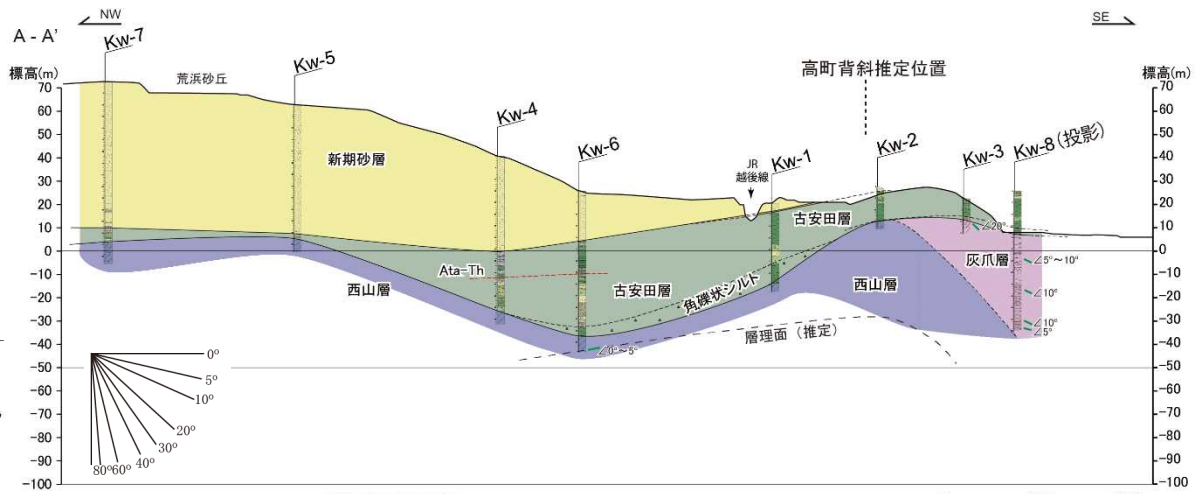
NW

SE

A - A'

Kw-7

Kw-5

Kw-4

Kw-6

Kw-1

Kw-2

Kw-3

Kw-8（投影）

標高(m)

標高(m)

荒浜砂丘

高町背斜推定位置

新期砂層

JR
越後線

古安田層

Ata-Th

古安田層

角礫状シルト

西山層

西山層

灰爪層

層理面（推定）

∠20°

∠5°～10°

∠10°

∠10°
∠5°

∠0°～5°

70
60
50
40
30
20
10
0
-10
-20
-30
-40
-50
-60
-70
-80
-90
-100

70
60
50
40
30
20
10
0
-10
-20
-30
-40
-50
-60
-70
-80
-90
-100

0°
5°
10°
20°
30°
40°
60°
80°